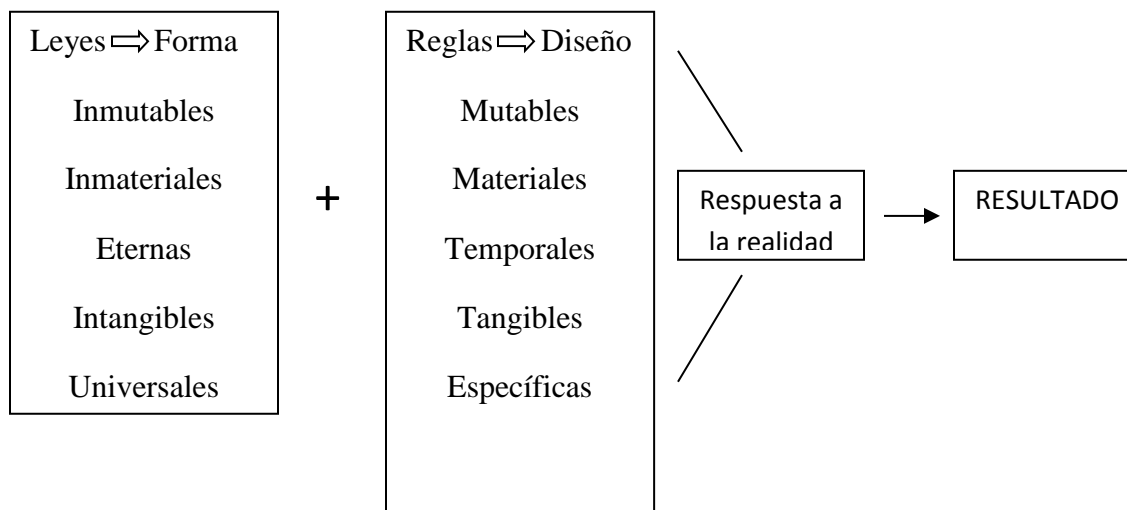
Leyes $\Rightarrow$ Forma

Inmutables

Inmateriales

Eternas

Intangibles

Universales

+

Reglas $\Rightarrow$ Diseño

Mutables

Materiales

Temporales

Tangibles

Específicas

Respuesta a la realidad

RESULTADO